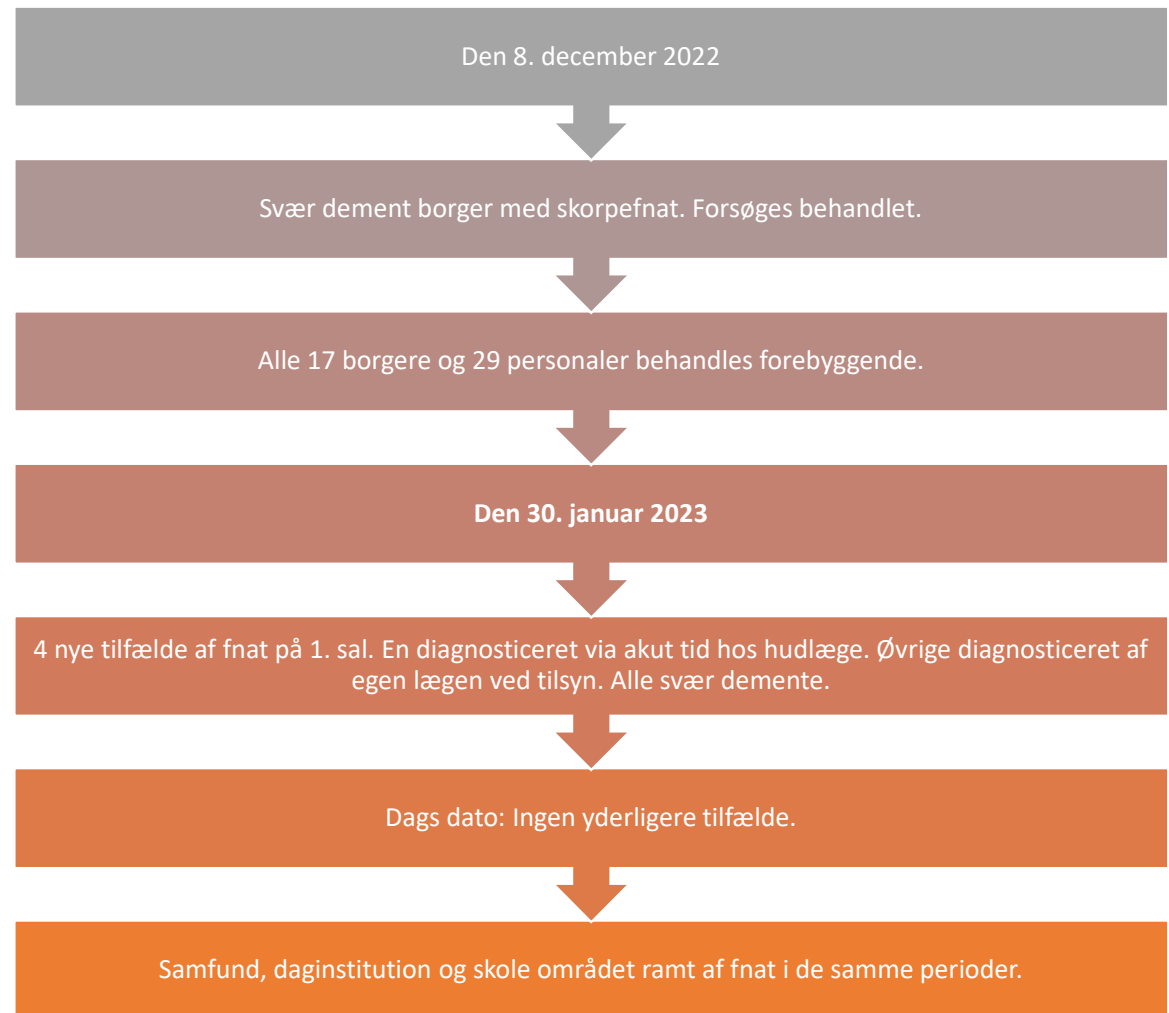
Den 8. december 2022

Svær dement borger med skorpefnat. Forsøges behandlet.

Alle 17 borgere og 29 personaler behandles forebyggende.

**Den 30. januar 2023**

4 nye tilfælde af fnat på 1. sal. En diagnosticeret via akut tid hos hudlæge. Øvrige diagnosticeret af egen lægen ved tilsyn. Alle svær demente.

Dags dato: Ingen yderligere tilfælde.

Samfund, daginstitution og skole området ramt af fnat i de samme perioder.